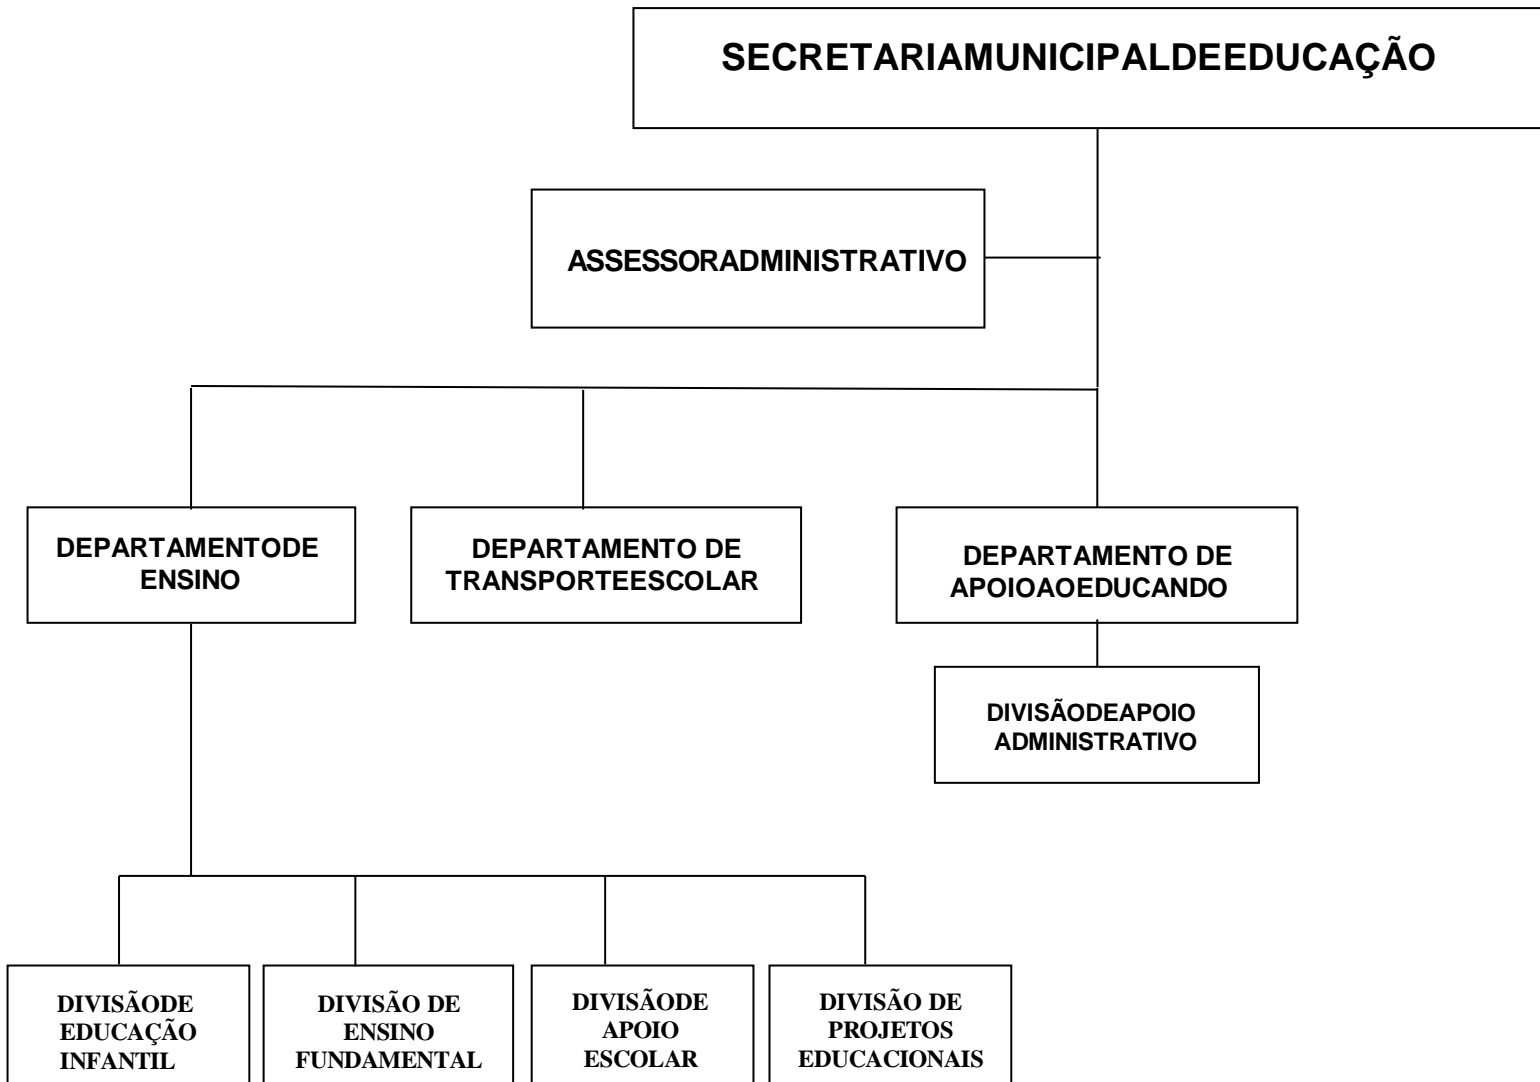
SECRETARIAMUNICIPALDEEDUCAÇÃO

ASSESSORADMINISTRATIVO

DEPARTAMENTODE ENSINO

DEPARTAMENTO DE TRANSPORTEESCOLAR

DEPARTAMENTO DE APOIOAOEDUCANDO

DIVISÃODEAPOIO ADMINISTRATIVO

DIVISÃODE EDUCAÇÃO INFANTIL

DIVISÃO DE ENSINO FUNDAMENTAL

DIVISÃODE APOIO ESCOLAR

DIVISÃO DE PROJETOS EDUCACIONAIS